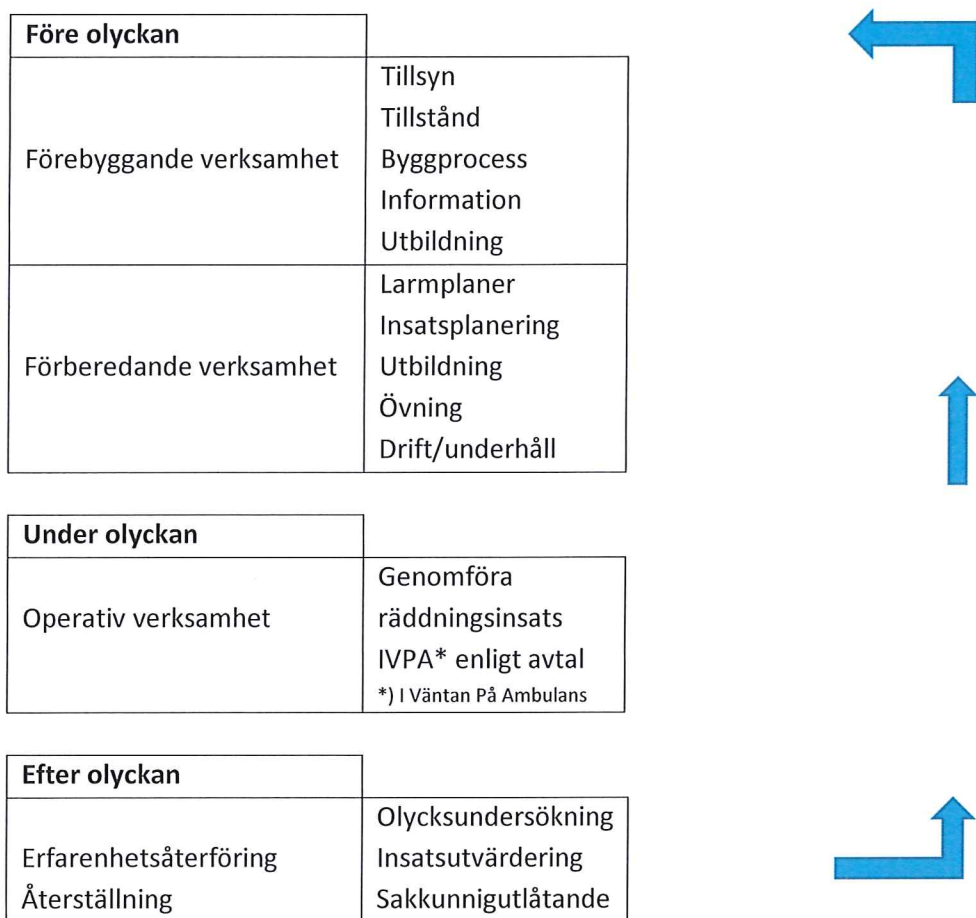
| Före olyckan | |
|---|---|
| Förebyggande verksamhet | Tillsyn Tillstånd Byggprocess Information Utbildning |
| Förberedande verksamhet | Larmplaner Insatsplanering Utbildning Övning Drift/underhåll |

| Under olyckan | |
|---|---|
| Operativ verksamhet | Genomföra räddningsinsats IVPA* enligt avtal *) I Väntan På Ambulans |

| Efter olyckan | |
|---|---|
| Erfarenhetsåterföring Återställning | Olycksundersökning Insatsutvärdering Sakkunnigutlåtande |